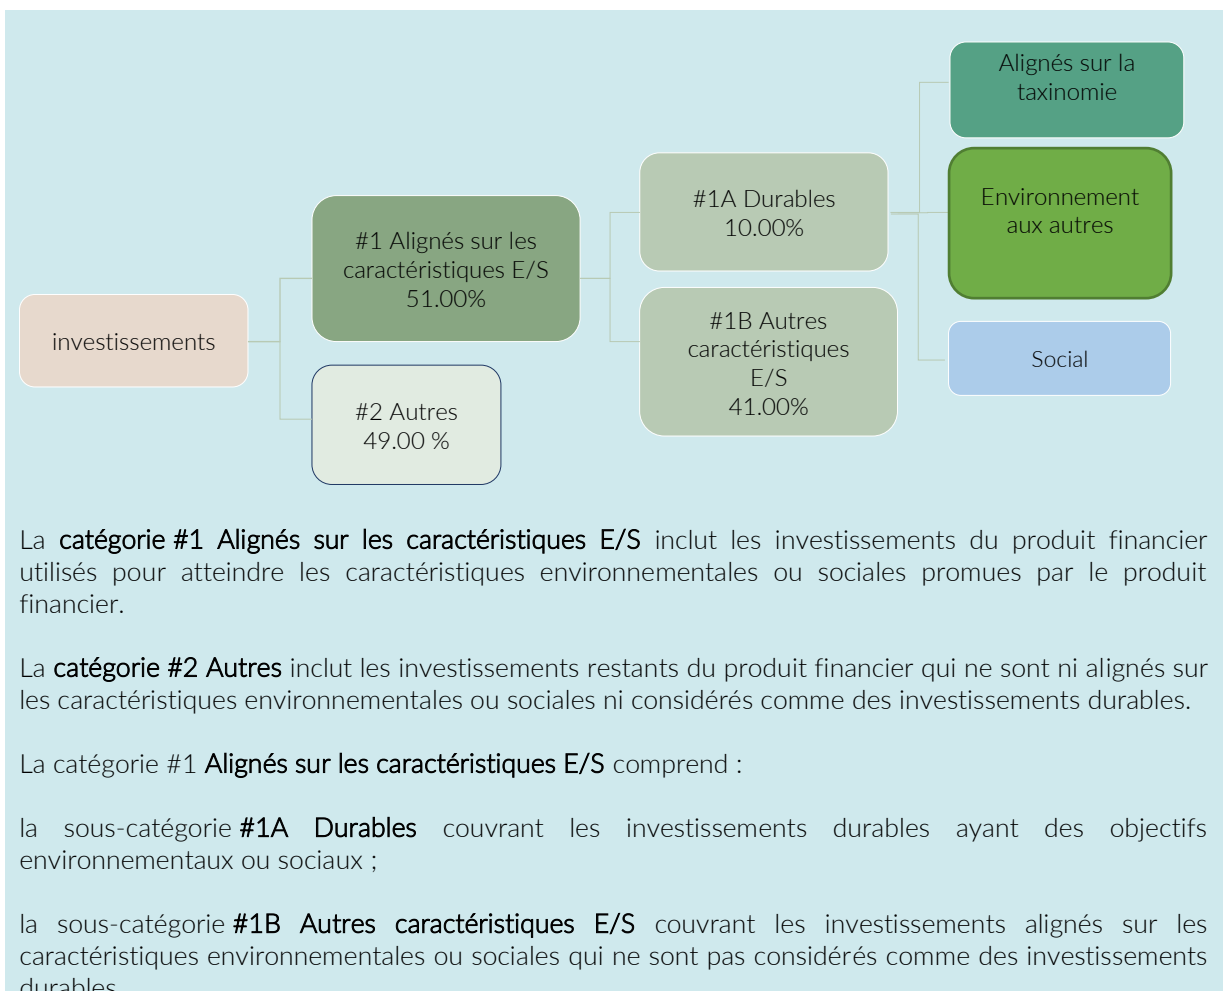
Alignés sur la taxinomie

Environnement aux autres

Social

#1A Durables
10.00%

#1B Autres caractéristiques E/S
41.00%

#1 Alignés sur les caractéristiques E/S
51.00%

#2 Autres
49.00 %

investissements

La catégorie #1 Alignés sur les caractéristiques E/S inclut les investissements du produit financier utilisés pour atteindre les caractéristiques environnementales ou sociales promues par le produit financier.

La catégorie #2 Autres inclut les investissements restants du produit financier qui ne sont ni alignés sur les caractéristiques environnementales ou sociales ni considérés comme des investissements durables.

La catégorie #1 Alignés sur les caractéristiques E/S comprend :

la sous-catégorie #1A Durables couvrant les investissements durables ayant des objectifs environnementaux ou sociaux ;

la sous-catégorie #1B Autres caractéristiques E/S couvrant les investissements alignés sur les caractéristiques environnementales ou sociales qui ne sont pas considérés comme des investissements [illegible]